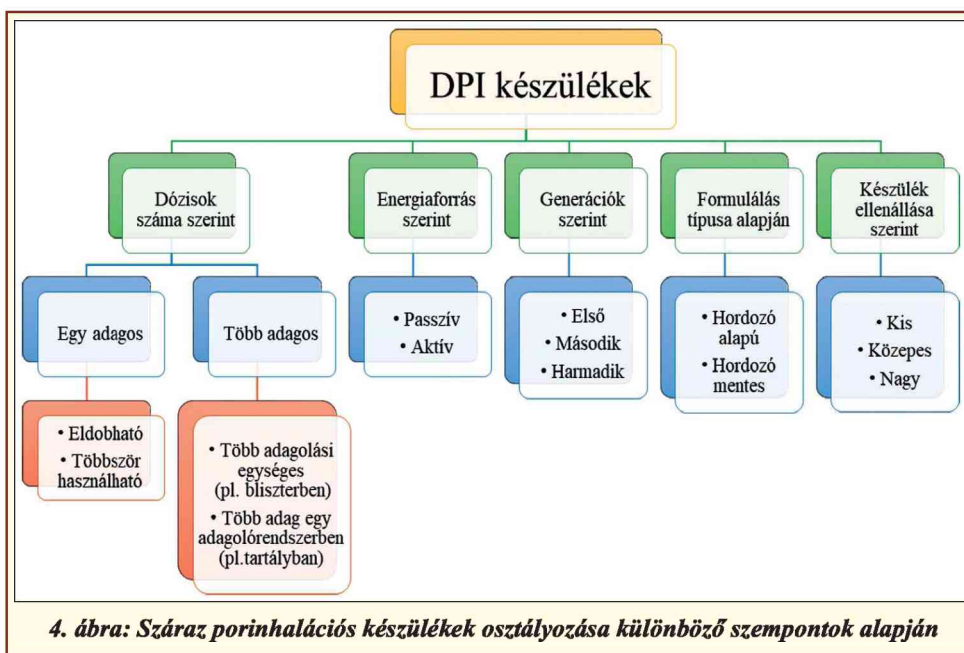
DPI készülékek

Dózisok száma szerint

Egy adagos

• Eldobható
• Többször használható

Több adagos

• Több adagolási egységes (pl. bliszterben)
• Több adag egy adagolórendszerben (pl.tartályban)

Energiaforrás szerint

• Passzív
• Aktív

Generációk szerint

• Első
• Második
• Harmadik

Formulálás típusa alapján

• Hordozó alapú
• Hordozó mentes

Készülék ellenállása szerint

• Kis
• Közepes
• Nagy

4. ábra: Száraz porinhalációs készülékek osztályozása különböző szempontok alapján